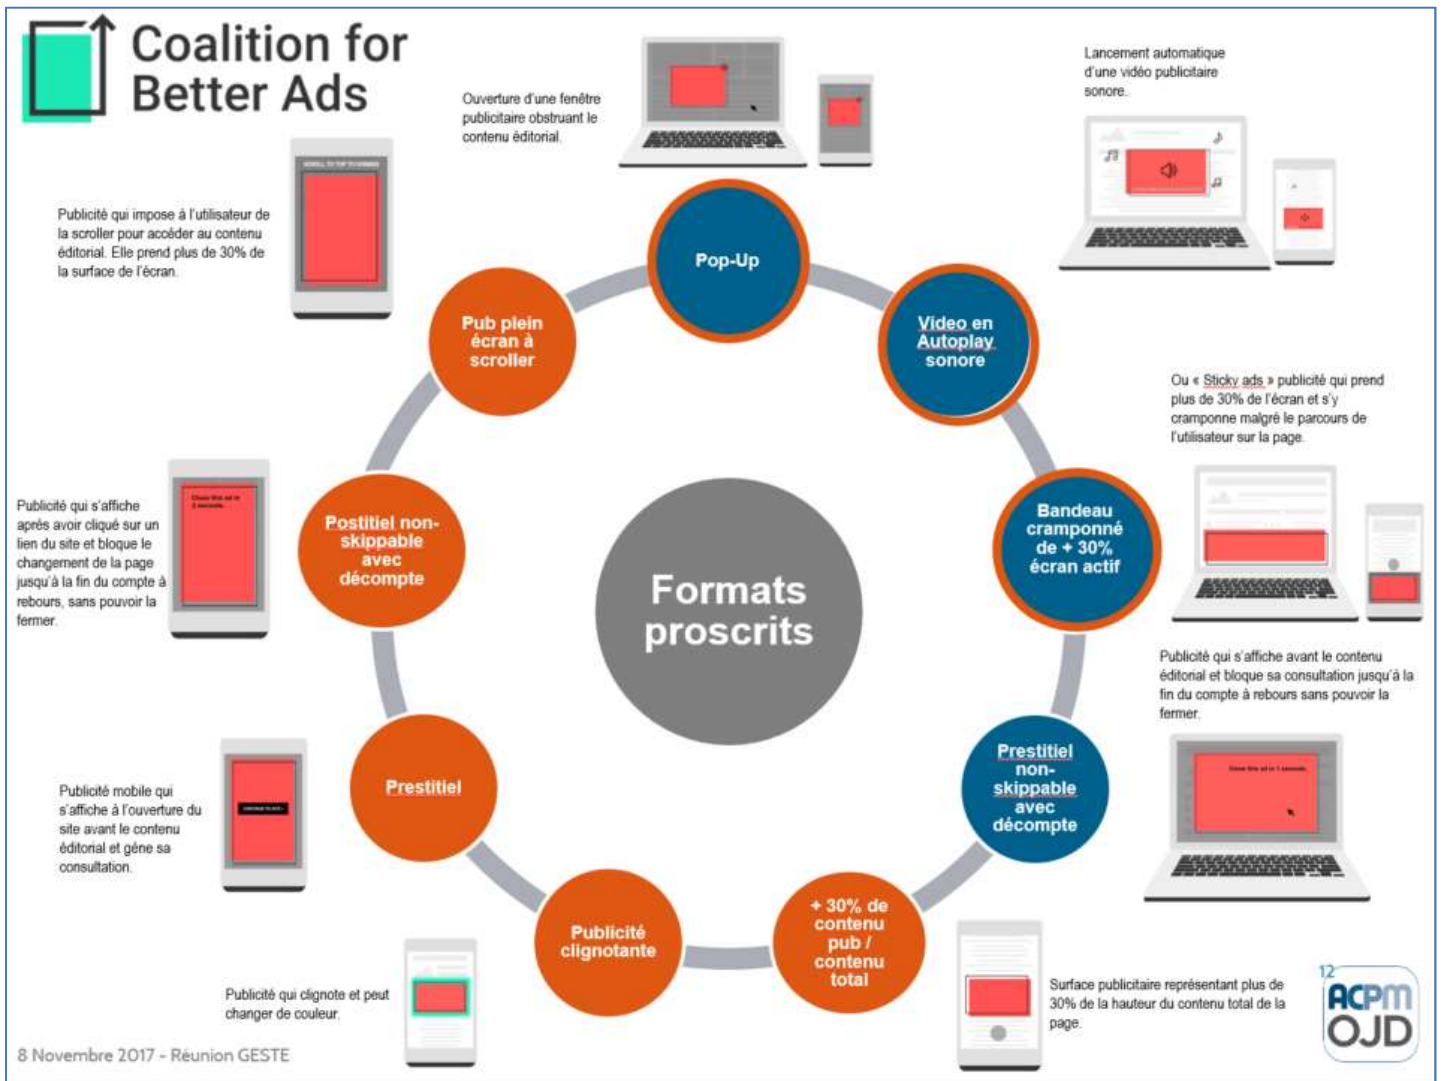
Coalition for Better Ads

Ouverture d'une fenêtre publicitaire obstruant le contenu éditorial.

Lancement automatique d'une vidéo publicitaire sonore.

Publicité qui impose à l'utilisateur de la scroller pour accéder au contenu éditorial. Elle prend plus de 30% de la surface de l'écran.

Pop-Up

Video en Autoplay sonore

Pub plein écran à scroller

Ou « Sticky ads » publicité qui prend plus de 30% de l'écran et s'y cramponne malgré le parcours de l'utilisateur sur la page.

Publicité qui s'affiche après avoir cliqué sur un lien du site et bloque le changement de la page jusqu'à la fin du compte à rebours, sans pouvoir la fermer.

Postitiel non-skippable avec décompte

Bandeau cramponné de + 30% écran actif

Formats proscrits

Publicité qui s'affiche avant le contenu éditorial et bloque sa consultation jusqu'à la fin du compte à rebours sans pouvoir la fermer.

Publicité mobile qui s'affiche à l'ouverture du site avant le contenu éditorial et gène sa consultation.

Prestitiel

Prestitiel non-skippable avec décompte

Publicité clignotante

+ 30% de contenu pub / contenu total

Publicité qui clignote et peut changer de couleur.

Surface publicitaire représentant plus de 30% de la hauteur du contenu total de la page.

12

ACPM OJD

8 Novembre 2017 - Réunion GESTE